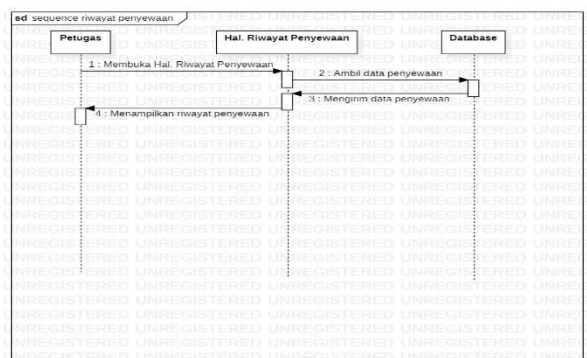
sd sequence riwayat penyewaan

Petugas

Hal. Riwayat Penyewaan

Database

1 : Membuka Hal. Riwayat Penyewaan

2 : Ambil data penyewaan

3 : Mengirim data penyewaan

4 : Menampilkan riwayat penyewaan

UNREGISTERED UNREGISTERED UNREGISTERED UNREGISTERED UNREGISTERED UNREGISTERED